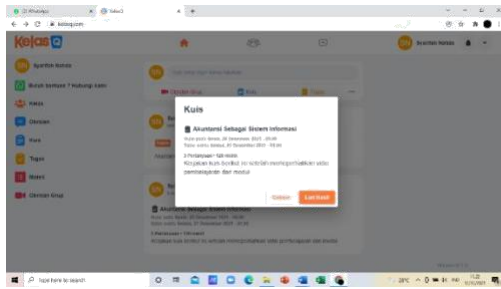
Kelas

Syarifah Nabila

Butuh bantuan ? Hubungi kami

Kelas

Diskusi

Kuis

Tugas

Materi

Obrolan Grup

Kuis

Akuntansi Sebagai Sistem Informasi

Kuis mulai Sabtu, 20 Desember 2021 - 20:45

Kuis selesai Sabtu, 20 Desember 2021 - 10:45

3 Pertanyaan • 120 Menit

Kerjakan kuis berikut ini untuk memperdalam atau pembelajaran dari modul

Batalkan

Lanjutkan

Akuntansi Sebagai Sistem Informasi

Type here to search

28°C